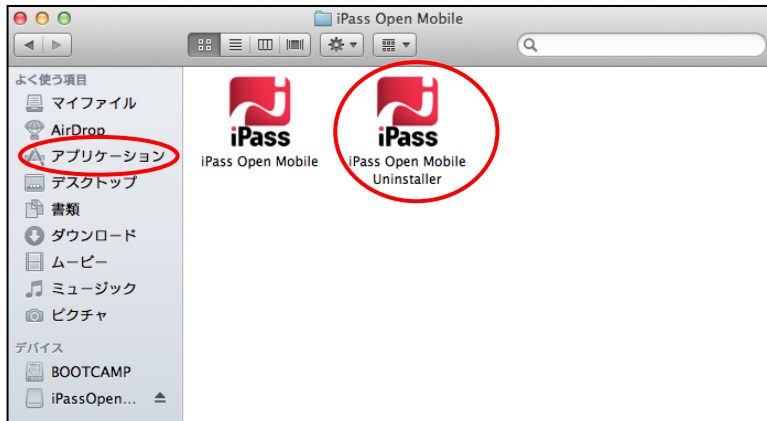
iPass Open Mobile

よく使う項目
マイファイル
AirDrop
アプリケーション
デスクトップ
書類
ダウンロード
ムービー
ミュージック
ピクチャ
デバイス
BOOTCAMP
iPassOpen...

iPass
iPass Open Mobile

iPass
iPass Open Mobile Uninstaller